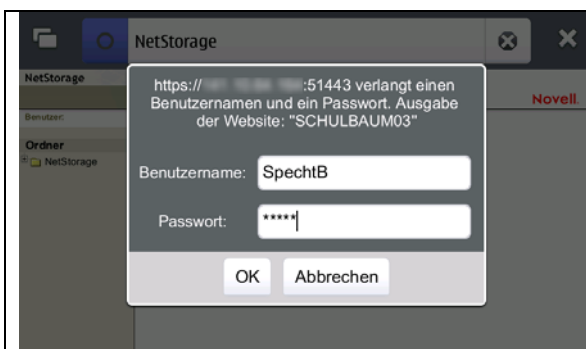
NetStorage

NetStorage

Benutzer:

Ordner
NetStorage

Novell

https://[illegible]:51443 verlangt einen Benutzernamen und ein Passwort. Ausgabe der Website: "SCHULBAUM03"

Benutzername: SpechtB

Passwort: *****

OK Abbrechen